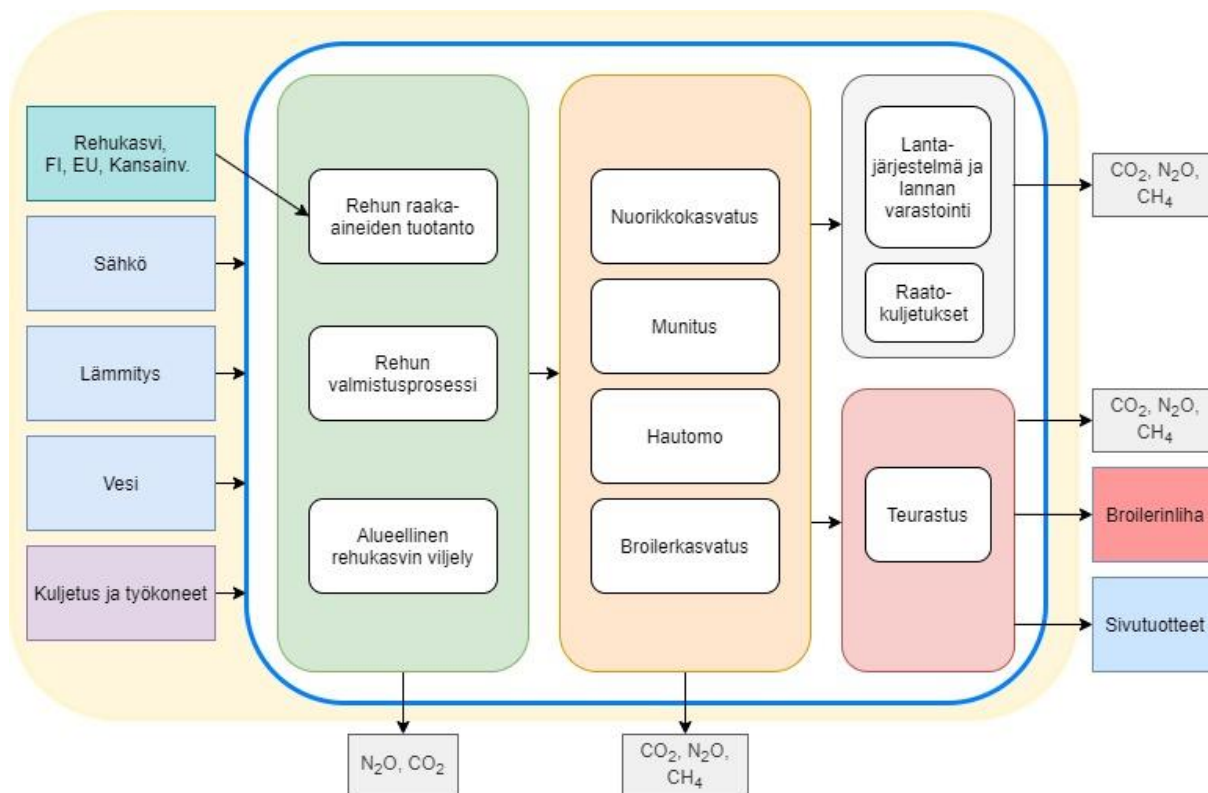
Rehukasvi, FI, EU, Kansainv.

Sähkö

Lämmitys

Vesi

Kuljetus ja työkoneet

Rehun raaka-aineiden tuotanto

Rehun valmistusprosessi

Alueellinen rehukasvin viljely

Nuorikkokasvatus

Munitus

Hautomo

Broilerkasvatus

Lanta-järjestelmä ja lannan varastointi

Raato-kuljetukset

Teurastus

$CO_2$, $N_2O$, $CH_4$

$CO_2$, $N_2O$, $CH_4$

Broilerinliha

Sivutuotteet

$N_2O$, $CO_2$

$CO_2$, $N_2O$, $CH_4$